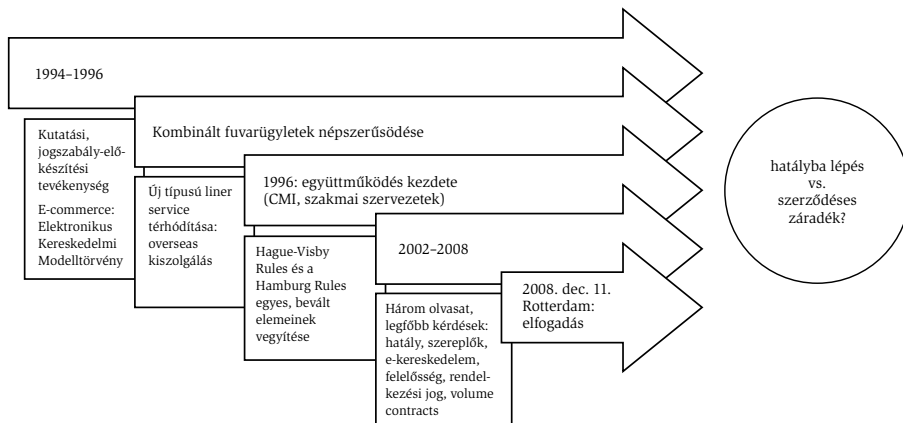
1994–1996

Kutatási, jogszabály-előkészítési tevékenység

E-commerce: Elektronikus Kereskedelmi Modelltörvény

Kombinált fuvarügyletek népszerűsödése

Új típusú liner service térhódítása: overseas kiszolgálás

1996: együttműködés kezdete (CMI, szakmai szervezetek)

Hague-Visby Rules és a Hamburg Rules egyes, bevált elemeinek vegyítése

2002–2008

Három olvasat, legfőbb kérdések: hatály, szereplők, e-kereskedelem, felelősség, rendelkezési jog, volume contracts

2008. dec. 11. Rotterdam: elfogadás

hatályba lépés vs. szerződéses záradék?